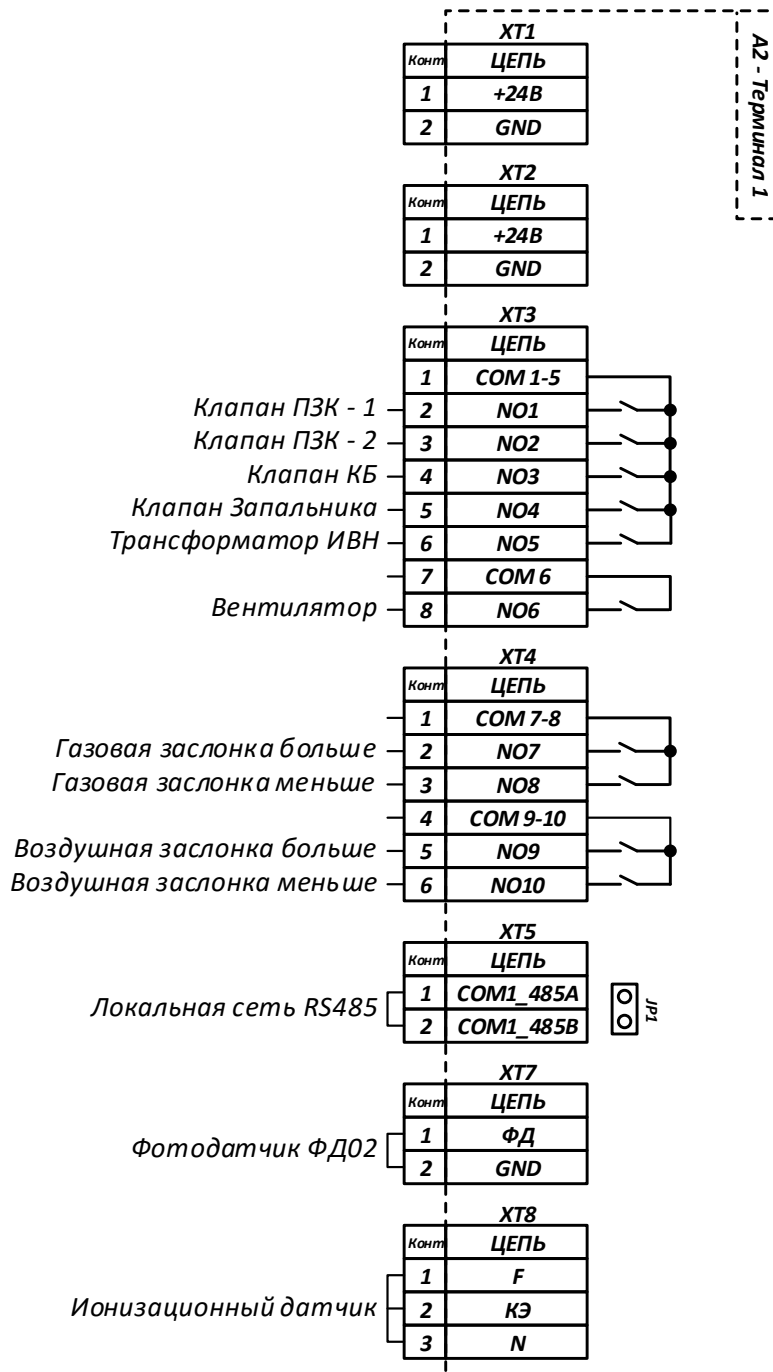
A2 - Терминал 1

XT1

| Конт | ЦЕПЬ |
|---|---|
| 1 | +24В |
| 2 | GND |

XT2

| Конт | ЦЕПЬ |
|---|---|
| 1 | +24В |
| 2 | GND |

XT3

| | Конт | ЦЕПЬ |
|---|---|---|
| | 1 | COM 1-5 |
| Клапан ПЗК - 1 | 2 | NO1 |
| Клапан ПЗК - 2 | 3 | NO2 |
| Клапан КБ | 4 | NO3 |
| Клапан Запальника | 5 | NO4 |
| Трансформатор ИВН | 6 | NO5 |
| | 7 | COM 6 |
| Вентилятор | 8 | NO6 |

XT4

| | Конт | ЦЕПЬ |
|---|---|---|
| | 1 | COM 7-8 |
| Газовая заслонка больше | 2 | NO7 |
| Газовая заслонка меньше | 3 | NO8 |
| | 4 | COM 9-10 |
| Воздушная заслонка больше | 5 | NO9 |
| Воздушная заслонка меньше | 6 | NO10 |

XT5

| Конт | ЦЕПЬ |
|---|---|
| 1 | COM1_485A |
| 2 | COM1_485B |

Локальная сеть RS485

JP1

XT7

| Конт | ЦЕПЬ |
|---|---|
| 1 | ФД |
| 2 | GND |

Фотодатчик ФД02

XT8

| Конт | ЦЕПЬ |
|---|---|
| 1 | F |
| 2 | КЭ |
| 3 | N |

Ионизационный датчик